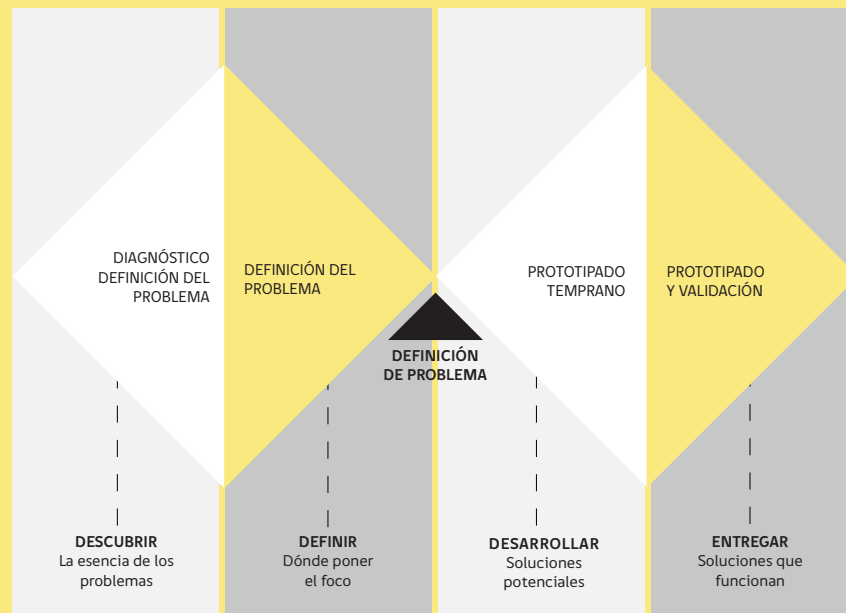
DIAGNÓSTICO DEFINICIÓN DEL PROBLEMA

DEFINICIÓN DEL PROBLEMA

PROTOTIPADO TEMPRANO

PROTOTIPADO Y VALIDACIÓN

DEFINICIÓN DE PROBLEMA

DESCUBRIR
La esencia de los problemas

DEFINIR
Dónde poner el foco

DESARROLLAR
Soluciones potenciales

ENTREGAR
Soluciones que funcionan